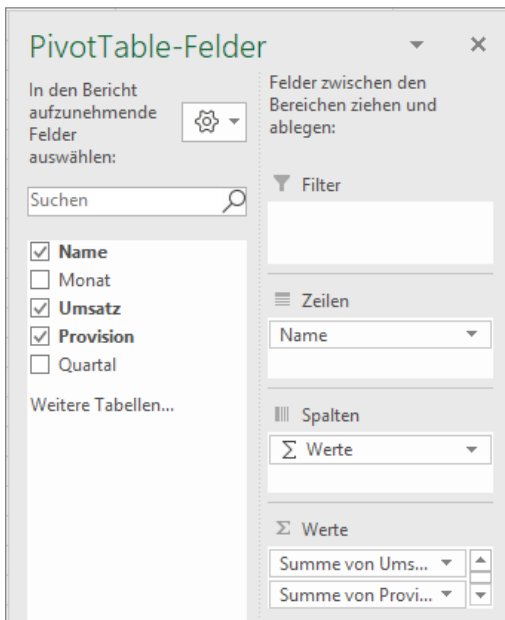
PivotTable-Felder

In den Bericht aufzunehmende Felder auswählen:

Suchen

☑ Name
☐ Monat
☑ Umsatz
☑ Provision
☐ Quartal

Weitere Tabellen...

Felder zwischen den Bereichen ziehen und ablegen:

Filter

Zeilen

Name

Spalten

$\sum$ Werte

$\sum$ Werte

Summe von Ums...

Summe von Provi...